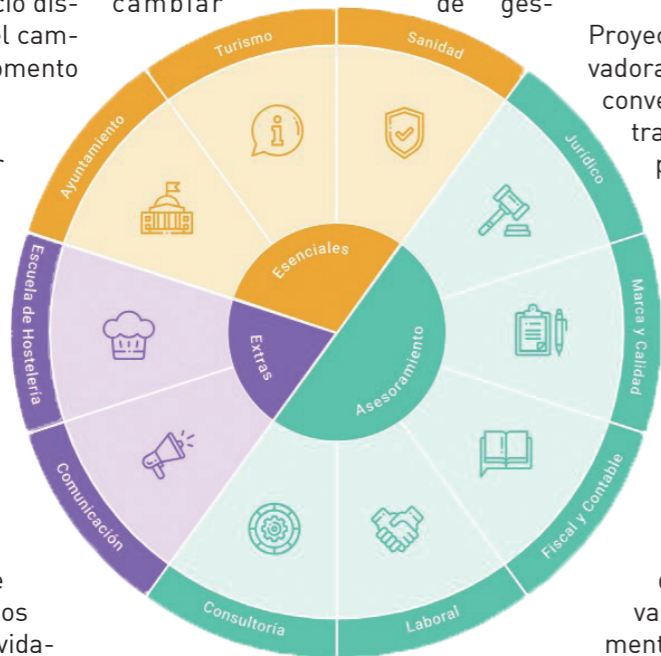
cio dis-
el cam-
omento

cambiar

de ges-

Proyec
vadora
conve
tra
p

Turismo
Sanidad
Ayuntamiento
Jurídico
Esenciales
Escuela de Hostelería
Marca y Calidad
Extras
Asesoramiento
Comunicación
Fiscal y Contable
Consultoría
Laboral

e
os
vida-

c
va
ment